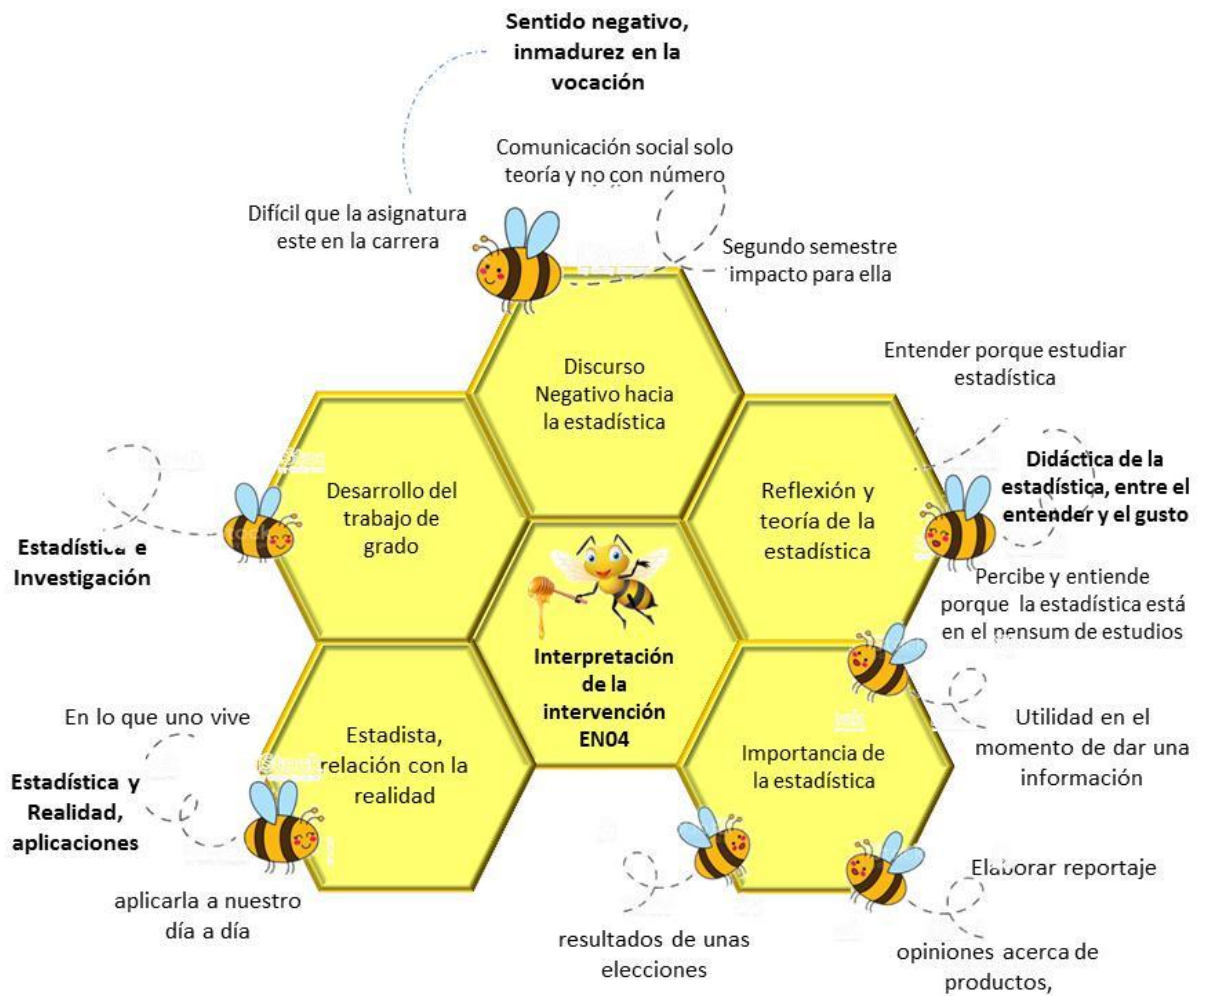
Sentido negativo, inmadurez en la vocación

Comunicación social solo teoría y no con número

Difícil que la asignatura este en la carrera

Segundo semestre impacto para ella

Discurso Negativo hacia la estadística

Entender porque estudiar estadística

Desarrollo del trabajo de grado

Reflexión y teoría de la estadística

Didáctica de la estadística, entre el entender y el gusto

Estadística e Investigación

Percibe y entiende porque la estadística está en el pensum de estudios

Interpretación de la intervención EN04

En lo que uno vive

Estadista, relación con la realidad

Utilidad en el momento de dar una información

Importancia de la estadística

Estadística y Realidad, aplicaciones

Elaborar reportaje

aplicarla a nuestro día a día

resultados de unas elecciones

opiniones acerca de productos,